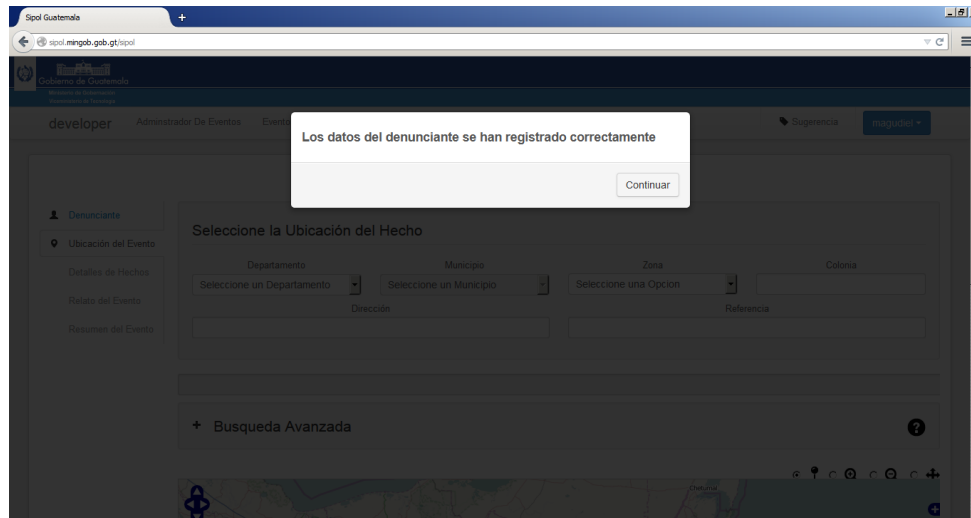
Sipol Guatemala

sipol.mingob.gob.gt/sipol

Gobierno de Guatemala

developer Administrador De Eventos Event

Sugerencia magudiel

Los datos del denunciante se han registrado correctamente

Continuar

Denunciante
Ubicación del Evento
Detalles de Hechos
Relato del Evento
Resumen del Evento

Seleccione la Ubicación del Hecho

Departamento
Seleccione un Departamento
Municipio
Seleccione un Municipio
Zona
Seleccione una Opcion
Colonia
Dirección
Referencia

+ Busqueda Avanzada

Chetumal